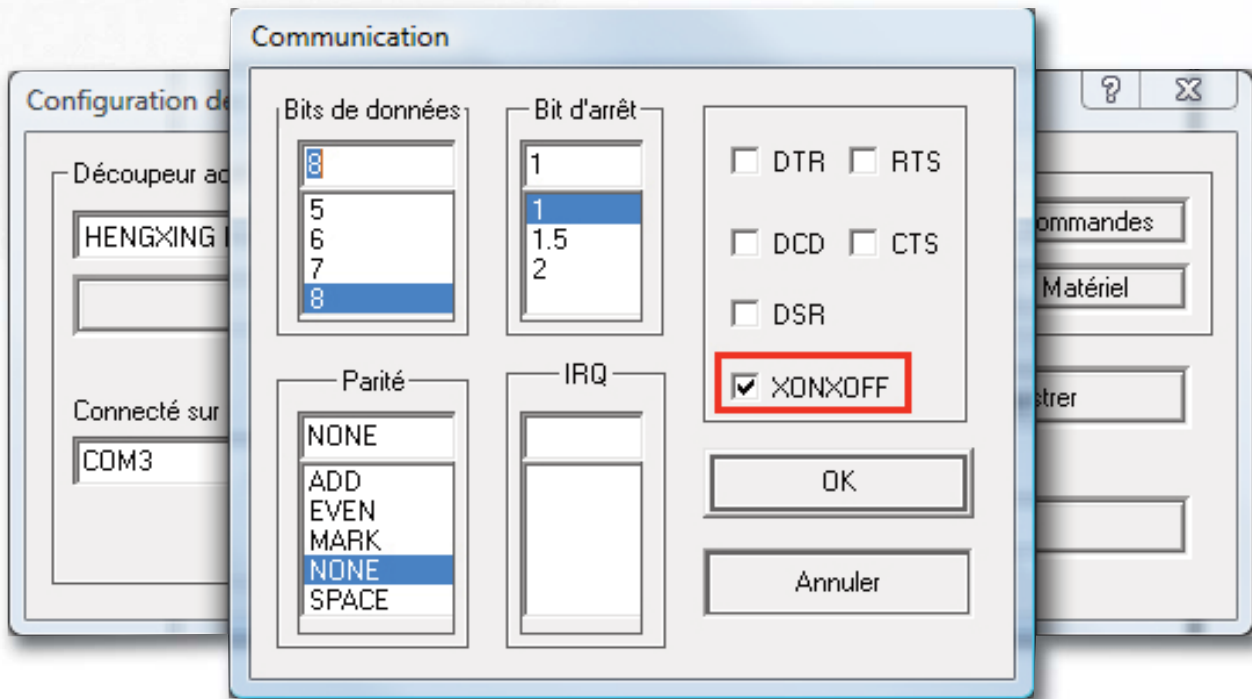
Configuration de

Découpeur ad

HENGXING I

Connecté sur

COM3

Communication

Bits de données

8

5
6
7
8

Bit d'arrêt

1

1
1.5
2

DTR
RTS
DCD
CTS
DSR
XONXOFF

Parité

NONE

ADD
EVEN
MARK
NONE
SPACE

IRQ

OK

Annuler

ommandes

Matériel

strer